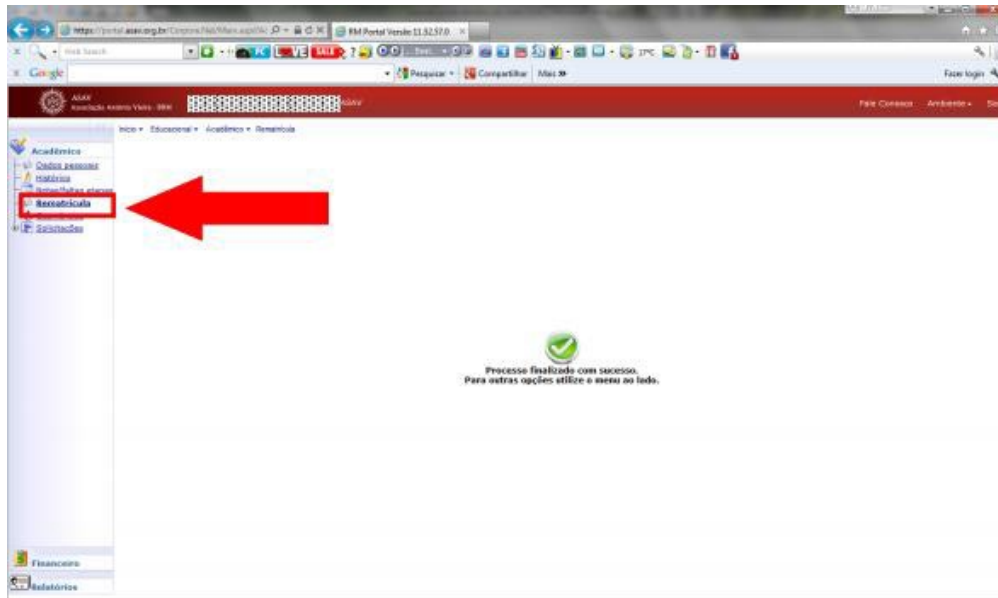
https://portal.asav.org.br/Corpore.Net/Main.aspx?A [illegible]
RM Portal Versão 11.52.57.0

Web Search

Google

Pesquisar
Compartilhar
Mais »
Fazer login

ASAV
Associação Antonio Vieira - BRM

ASAV

Fale Conosco
Ambiente

Início • Educacional • Acadêmico • Rematrícula

Acadêmico
Dados pessoais
Histórico
Notas/faltas etapas
Rematrícula
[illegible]
Solicitações

Processo finalizado com sucesso.
Para outras opções utilize o menu ao lado.

Financeiro
Relatórios